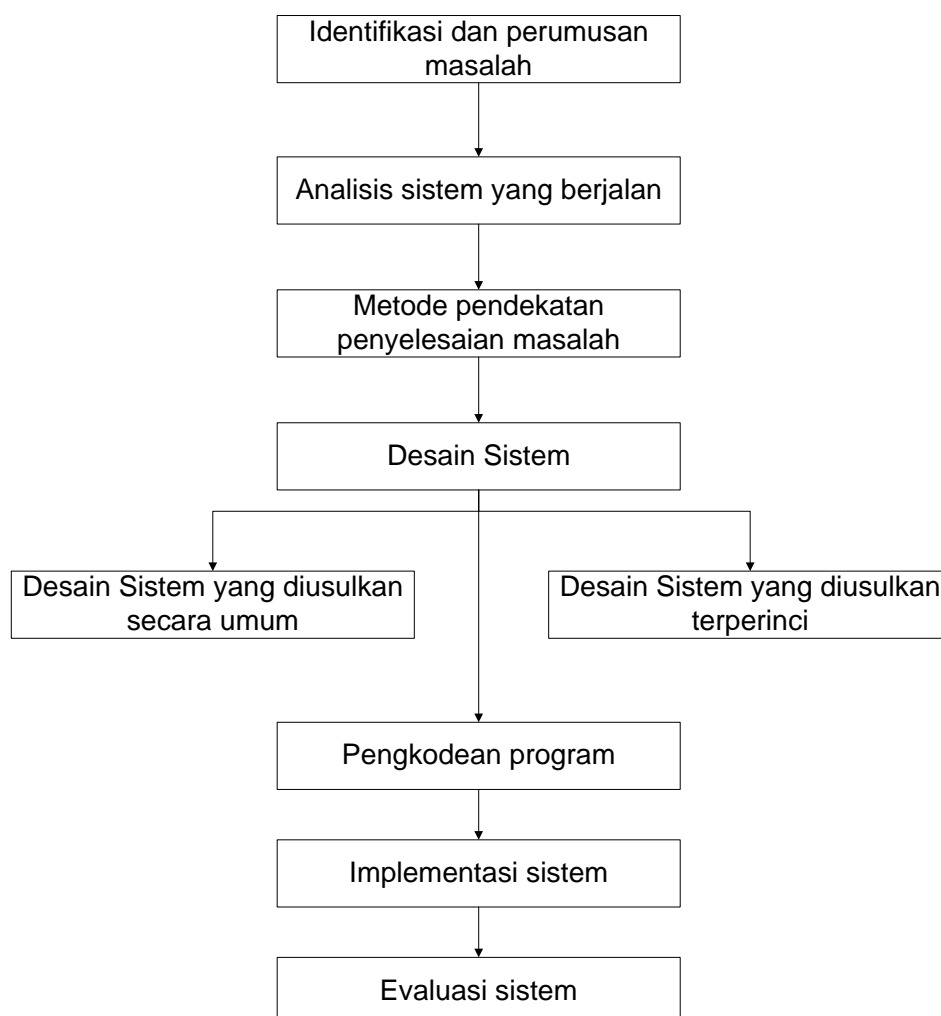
Identifikasi dan perumusan masalah

Analisis sistem yang berjalan

Metode pendekatan penyelesaian masalah

Desain Sistem

Desain Sistem yang diusulkan secara umum

Desain Sistem yang diusulkan terperinci

Pengkodean program

Implementasi sistem

Evaluasi sistem